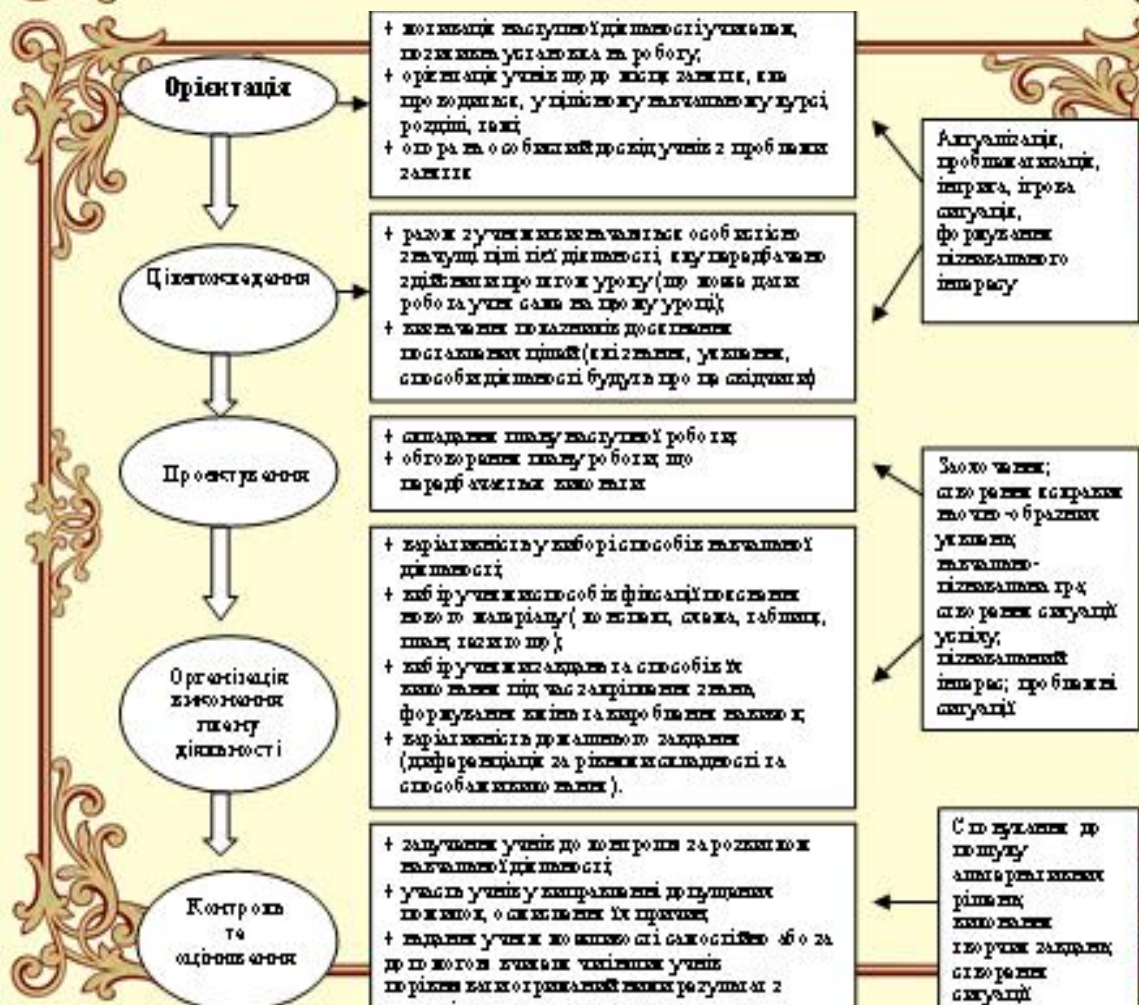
Орієнтація

+ мотивація наступної діяльності учнями, позитивна установка на роботу;
+ орієнтація учнів щодо місця заняття, яка проводиться, у цілісному навчальному курсі, розділі, темі;
+ опора на особистий досвід учнів з проблеми заняття

Актуалізація, проблематизація, інтрига, ігрова ситуація, формування пізнавального інтересу

Цілевизначення

+ разом з учнями визначаються особистісно значущі цілі їхньої діяльності, які передбачено здійснити протягом уроку (що може дати робота учня саме на цьому уроці);
+ визначення показників досягнення поставлених цілей (які знання, уміння, способи діяльності будуть про це свідчити)

Проектування

+ складання плану наступної роботи;
+ обговорення плану роботи, що передбачається виконати

Заохочення; створення яскравих наочно-образних уявлень; навчально-пізнавальна гра; створення ситуації успіху; пізнавальний інтерес; проблемні ситуації

Організація виконання плану діяльності

+ варіативність у виборі способів навчальної діяльності;
+ вибір учнями способів фіксації пояснення нового матеріалу (конспект, схема, таблиця, план, тезисно тощо);
+ вибір учнями завдань та способів їх виконання під час закріплення знань, формування вмінь та вироблення навичок;
+ варіативність домашнього завдання (диференціація за рівнями складності та способами виконання).

Контроль та оцінювання

+ залучення учнів до контролю за розвитком навчальної діяльності;
+ участь учнів у виправленні допущених помилок, осмислення їх причин;
+ надання учням можливості самостійно або за допомогою вчителя чітко учнів порівняти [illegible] результат з

Спонукання до пошуку альтернативних рішень; виконання творчих завдань; створення ситуації